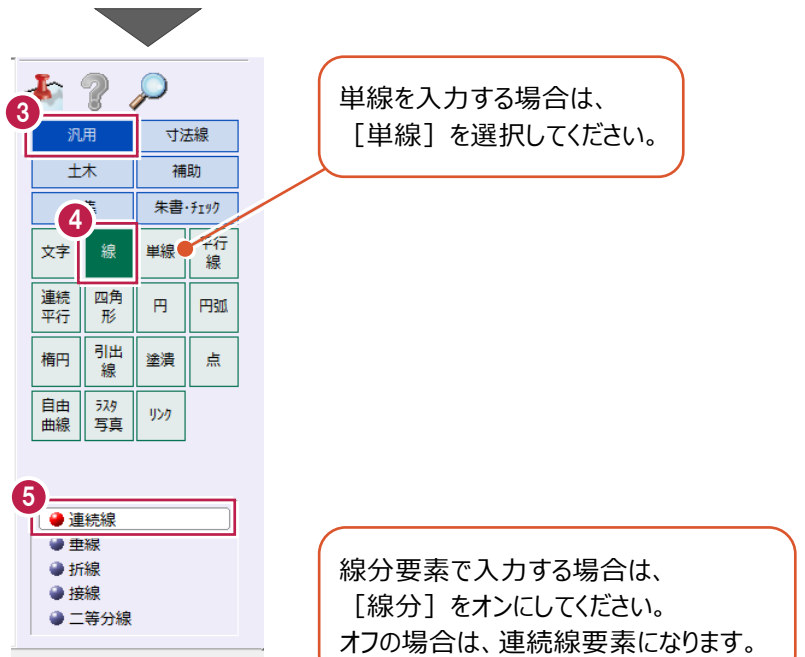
3
汎用
寸法線
土木
補助
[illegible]
朱書･ﾁｪｯｸ
4
文字
線
単線
平行線
連続平行
四角形
円
円弧
楕円
引出線
塗潰
点
自由曲線
ﾗｽﾀ写真
ﾘﾝｸ

5
連続線
垂線
折線
接線
二等分線

単線を入力する場合は、
［単線］を選択してください。

線分要素で入力する場合は、
［線分］をオンにしてください。
オフの場合は、連続線要素になります。